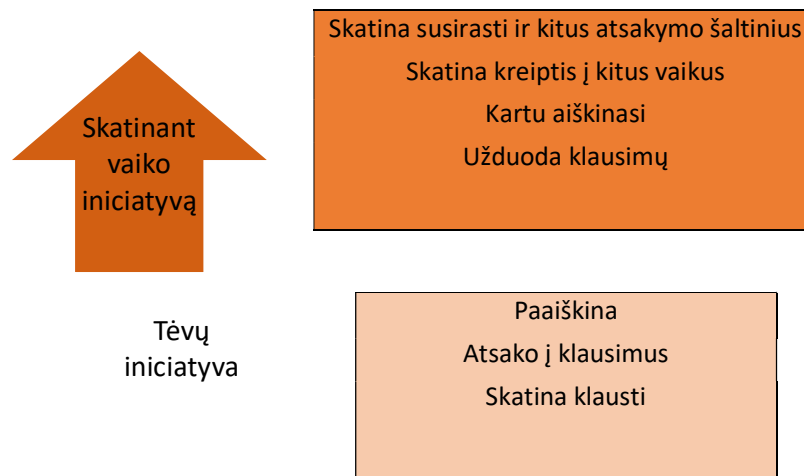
Skatinant vaiko iniciatyvą

Skatina susirasti ir kitus atsakymo šaltinius
Skatina kreiptis į kitus vaikus
Kartu aiškinasi
Užduoda klausimų

Tėvų iniciatyva

Paaiškina
Atsako į klausimus
Skatina klausti